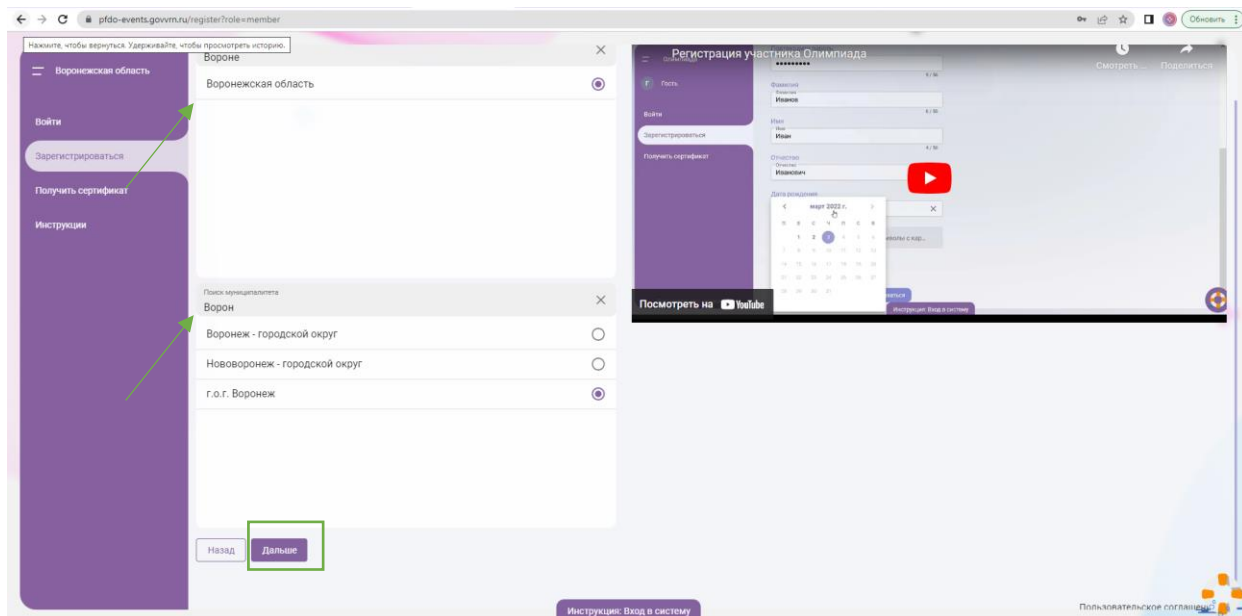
pfdo-events.govvm.ru/register?role=member

Обновить

Нажмите, чтобы вернуться. Удерживайте, чтобы просмотреть историю.

Воронежская область

Войти

Зарегистрироваться

Получить сертификат

Инструкции

Вороне

Воронежская область

Поиск муниципалитета
Ворон

Воронеж - городской округ

Нововоронеж - городской округ

г.о.г. Воронеж

Назад

Дальше

Регистрация участника Олимпиада

Смотреть...

Поделиться

Гость

Войти

Зарегистрироваться

Получить сертификат

Фамилия
Иванов

Имя
Иван

Отчество
Иванович

Дата рождения

март 2022 г.

Посмотреть на YouTube

Инструкция: Вход в систему

Инструкция: Вход в систему

Пользовательское соглашение